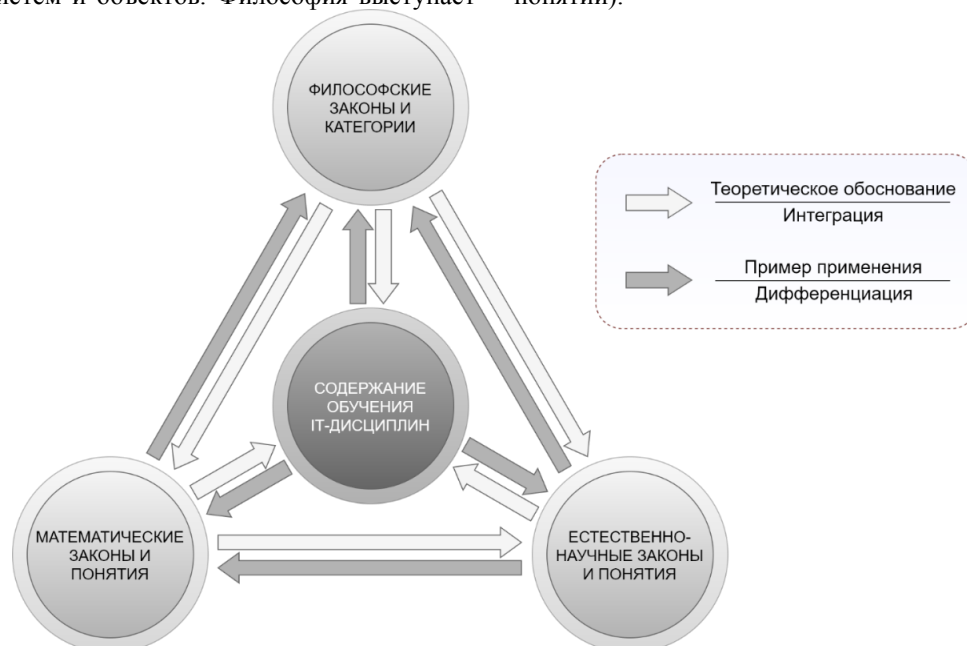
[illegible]истем и объектов. Философия выступает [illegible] понятий).

ФИЛОСОФСКИЕ ЗАКОНЫ И КАТЕГОРИИ

Теоретическое обоснование
Интеграция

Пример применения
Дифференциация

СОДЕРЖАНИЕ ОБУЧЕНИЯ IT-ДИСЦИПЛИН

МАТЕМАТИЧЕСКИЕ ЗАКОНЫ И ПОНЯТИЯ

ЕСТЕСТВЕННО-НАУЧНЫЕ ЗАКОНЫ И ПОНЯТИЯ